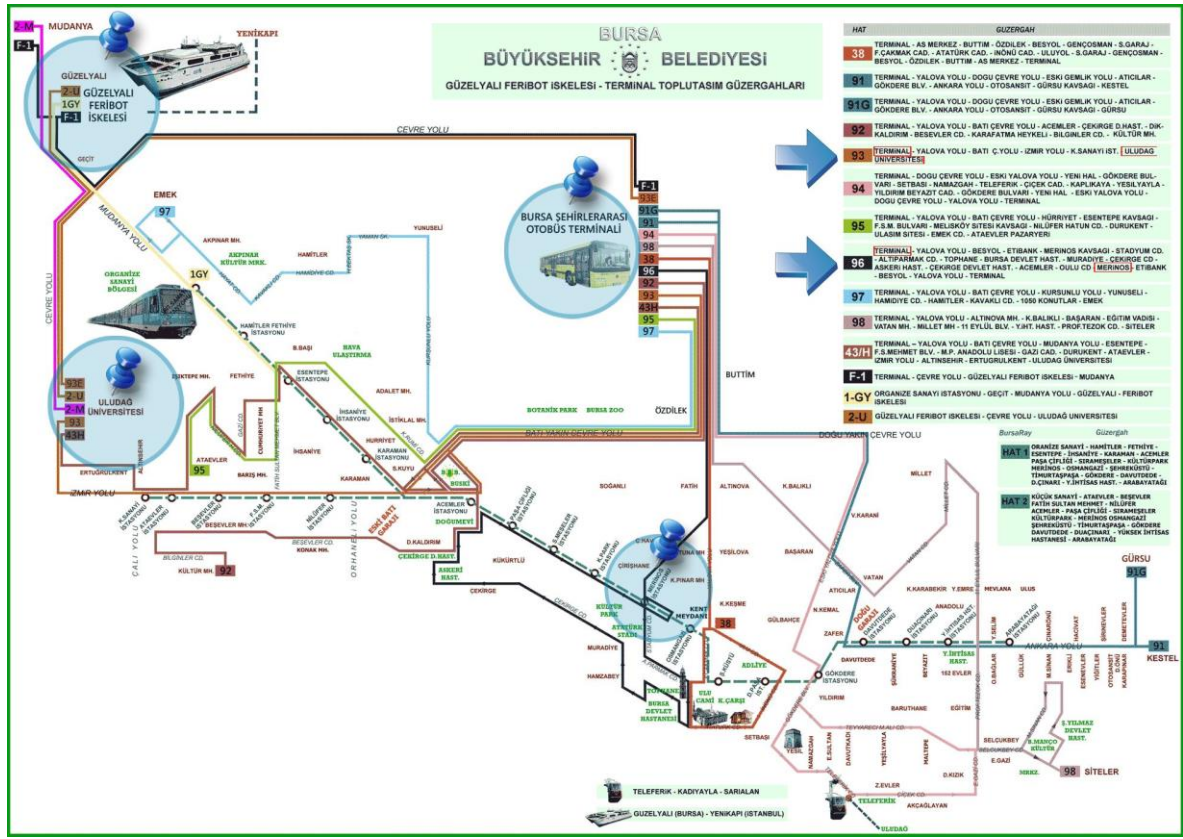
BURSA
BÜYÜKŞEHİR BELEDİYESİ
GÜZELYALI FERİBOT İSKELESİ - TERMİNAL TOPLUTAŞIM GÜZERGAHLARI

| HAT | GUZERGAH |
|---|---|
| 38 | TERMINAL - AS MERKEZ - BUTTIM - ÖZDILEK - BESYOL - GENÇOSMAN - S.GARAJ - F.ÇAKMAK CAD. - ATATÜRK CAD. - İNÖNÜ CAD. - ULUYOL - S.GARAJ - GENÇOSMAN - BESYOL - ÖZDILEK - BUTTIM - AS MERKEZ - TERMINAL |
| 91 | TERMINAL - YALOVA YOLU - DOGU ÇEVRE YOLU - ESKI GEMLIK YOLU - ATICILAR - GÖKDERE BLV. - ANKARA YOLU - OTOSANSIT - GÜRSU KAVSAGI - KESTEL |
| 91G | TERMINAL - YALOVA YOLU - DOGU ÇEVRE YOLU - ESKI GEMLIK YOLU - ATICILAR - GÖKDERE BLV. - ANKARA YOLU - OTOSANSIT - GÜRSU KAVSAGI - GÜRSU |
| 92 | TERMINAL - YALOVA YOLU - BATI ÇEVRE YOLU - ACEMLER - ÇEKIRGE D.HAST. - DIKKALDIRIM - BESEVLER CD. - KARAFATMA HEYKELI - BILGINLER CD. - KÜLTÜR MH. |
| 93 | TERMINAL - YALOVA YOLU - BATI Ç.YOLU - İZMIR YOLU - K.SANAYI IST. ULUDAG ÜNIVERSITESI |
| 94 | TERMINAL - DOGU ÇEVRE YOLU - ESKI YALOVA YOLU - YENI HAL - GÖKDERE BULVARI - SETBASI - NAMAZGAH - TELEFERIK - ÇIÇEK CAD. - KAPLIKAYA - YESILYAYLA - YILDIRIM BEYAZIT CAD. - GÖKDERE BULVARI - YENI HAL - ESKI YALOVA YOLU - DOGU ÇEVRE YOLU - YALOVA YOLU - TERMINAL |
| 95 | TERMINAL - YALOVA YOLU - BATI ÇEVRE YOLU - HÜRRIYET - ESENTEPE KAVSAGI - F.S.M. BULVARI - MELISKÖY SITESI KAVSAGI - NILÜFER HATUN CD. - DURUKENT - ULASIM SITESI - EMEK CD. - ATAEVLER PAZARYERI |
| 96 | TERMINAL - YALOVA YOLU - BESYOL - ETIBANK - MERINOS KAVSAGI - STADYUM CD. - ALTIPARMAK CD. - TOPHANE - BURSA DEVLET HAST. - MURADIYE - ÇEKIRGE CD. - ASKERI HAST. - ÇEKIRGE DEVLET HAST. - ACEMLER - OULU CD MERINOS - ETIBANK - BESYOL - YALOVA YOLU - TERMINAL |
| 97 | TERMINAL - YALOVA YOLU - BATI ÇEVRE YOLU - KURSUNLU YOLU - YUNUSELI - HAMIDIYE CD. - HAMITLER - KAVAKLI CD. - 1050 KONUTLAR - EMEK |
| 98 | TERMINAL - YALOVA YOLU - ALTINOVA MH. - K.BALIKLI - BAŞARAN - EĞITIM VADISI - VATAN MH. - MILLET MH - 11 EYLÜL BLV. - Y.iHT. HAST. - PROF.TEZOK CD. - SITELER |
| 43/H | TERMINAL - YALOVA YOLU - BATI ÇEVRE YOLU - MUDANYA YOLU - ESENTEPE - F.S.MEHMET BLV. - M.P. ANADOLU LISESI - GAZI CAD. - DURUKENT - ATAEVLER - IZMIR YOLU - ALTINSEHIR - ERTUGRULKENT - ULUDAG ÜNIVERSITESI |
| F-1 | TERMINAL - ÇEVRE YOLU - GÜZELYALI FERIBOT İSKELESI - MUDANYA |
| 1-GY | ORGANIZE SANAYI ISTASYONU - GEÇIT - MUDANYA YOLU - GÜZELYALI - FERIBOT İSKELESI |
| 2-U | GÜZELYALI FERIBOT İSKELESI - ÇEVRE YOLU - ULUDAĞ ÜNIVERSITESI |

| BursaRay | Güzergah |
|---|---|
| HAT 1 | ORANİZE SANAYİ - HAMİTLER - FETHİYE - ESENTEPE - İHSANİYE - KARAMAN - ACEMLER PAŞA ÇİFLİĞİ - SIRAMEŞELER - KÜLTÜRPARK MERİNOS - OSMANGAZİ - ŞEHREKÜSTÜ - TİMURTAŞPAŞA - GÖKDERE - DAVUTDEDE - D.ÇINARI - Y.İHTİSAS HAST. - ARABAYATAĞI |
| HAT 2 | KÜÇÜK SANAYİ - ATAEVLER - BEŞEVLER FATİH SULTAN MEHMET - NİLÜFER ACEMLER - PAŞA ÇİFLİĞİ - SIRAMEŞELER KÜLTÜRPARK - MERİNOS OSMANGAZİ ŞEHREKÜSTÜ - TİMURTAŞPAŞA - GÖKDERE DAVUTDEDE - DUAÇINARI - YÜKSEK İHTİSAS HASTANESİ - ARABAYATAĞI |

2-M MUDANYA
F-1
YENİKAPI
GÜZELYALI
2-U GÜZELYALI FERİBOT İSKELESİ
1GY
F-1
GEÇİT
ÇEVRE YOLU
MUDANYA YOLU
EMEK
97
AKPINAR MH.
AKPINAR KÜLTÜR MRK.
HAMİTLER
YUNUSELİ
HAMİDİYE CD.
KAVAKLI CD.
ORGANİZE SANAYİ BÖLGESİ
1GY
HAMİTLER FETHİYE İSTASYONU
ÇEVRE YOLU
BURSA ŞEHİRLERARASI OTOBÜS TERMİNALİ
F-1
93E
91G
91
94
98
38
96
92
93
43H
95
97
ULUDAĞ ÜNİVERSİTESİ
93E
2-U
2-M
93
43H
ÜÇEVLER
FETHİYE
B.BAŞI
HAVA ULAŞTIRMA
ESENTEPE İSTASYONU
ADALET MH.
İHSANİYE İSTASYONU
İSTİKLAL MH.
CUMHURİYET MH.
HÜRRİYET
KARAMAN İSTASYONU
S.KUYU
İHSANİYE
BOTANİK PARK
BURSA ZOO
ÖZDİLEK
BUTTİM
BATI YAKIN ÇEVRE YOLU
DOĞU YAKIN ÇEVRE YOLU
ERTUĞRULKENT
ATAEVLER
95
BARIŞ MH.
KARAMAN
B.Ş.B. BUSKİ
İZMİR YOLU
K.SANAYİ İSTASYONU
ATAEVLER İSTASYONU
BEŞEVLER İSTASYONU
F.S.M. İSTASYONU
NİLÜFER İSTASYONU
BEŞEVLER MH.
BEŞEVLER CD.
KONAK MH.
ESKİ BATI GARAJI
ACEMLER İSTASYONU
DOĞUMEVİ
PAŞA ÇİFLİĞİ İSTASYONU
S.MEŞELER İSTASYONU
SOĞANLI
FATİH
ALTINOVA
K.BALIKLI
MİLLET
V.KARANİ
BİLGİNLER CD.
KÜLTÜR MH.
92
ÇALI YOLU
ORHANELİ YOLU
D.KALDIRIM
ÇEKİRGE D.HAST.
ASKERİ HAST.
KÜKÜRTLÜ
ÇEKİRGE
ÇİRİŞHANE
KÜLTÜR PARK
ATATÜRK STADI
MURADİYE
HAMZABEY
TOPHANE
BURSA DEVLET HASTANESİ
ULU CAMİ
K.ÇARŞI
ADLİYE
KENT MEYDANI
K.PINAR MH
K.KEŞME
38
YEŞİLOVA
BAŞARAN
ATICILAR
GÜLBAHCE
VATAN
K.NEMAL
ZAFER
DOĞU GARAJI
DAVUTDEDE İSTASYONU
DUAÇINARI İSTASYONU
Y.İHTİSAS İSTASYONU
ARABAYATAĞI İSTASYONU
K.KARABEKİR
Y.EMRE
ANADOLU
MEVLANA
ULUS
T.SELİM
GÜRSU
91G
91
KESTEL
ANKARA YOLU
GÖKDERE İSTASYONU
DAVUTDEDE
ŞİRİNEVLER
BEYAZIT
Y.İHTİSAS HAST.
152 EVLER
O.BAĞLAR
GÜLLÜK
M.SİNAN
CİNAROĞLU
ERİKLİ
HACIVAT
ESENEVLER
YİĞİTLER
OTOSANSİT
ŞİRİNEVLER
DEMETEVLER
YILDIRIM
BARUTHANE
EĞİTİM
SELÇUKBEY
E.GAZİ
Ş.YILMAZ DEVLET HAST.
B.MANÇO KÜLTÜR
MRKZ.
98 SİTELER
SETBAŞI
YESİL
NAMAZGAH
E.SULTAN
DAVUTKADI
YEŞİLYAYLA
MALTEPE
D.KIZIK
Z.EVLER
TELEFERİK
ARÇAGLAYAN
ULUDAĞ
TELEFERİK - KADIYAYLA - SARIALAN
GÜZELYALI (BURSA) - YENİKAPI (İSTANBUL)